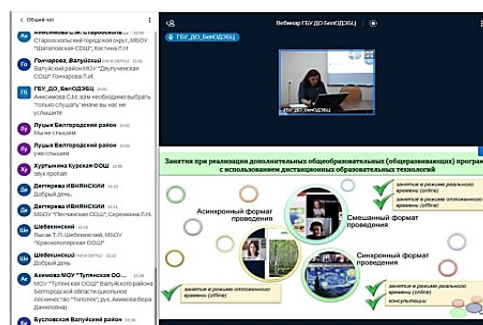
< Общий чат

Анисимова С.М. Старооскольский городской округ, МБОУ "Шаталовская СОШ", Костина Л.Н

Гончарова, Валуйский
Валуйский район МОУ "Двулученская СОШ" Гончарова Л.И.

ГБУ_ДО_БелОДЭБЦ
Анисимова С.М. вам необходимо выбрать "только слушать" иначе вы нас не услышите

Лузьки Белгородский район
Мы не слышим

Лузьки Белгородский район
уже слышим

Журавлики Курская ООШ
Звук пропал

Дегтярева ИВНЯНСКИЙ
Добрый день.

Дегтярева ИВНЯНСКИЙ
МБОУ "Песчанская СОШ", Серенкина Л.Н.

Шебекинский
Лысак Т.П. Шебекинский, МБОУ "Краснополянская ООШ"

Шебекинский
Добрый день

Акимова МОУ "Тулянская ОО...
МОУ "Тулянская ООШ" Валуйского района Белгородской области(школьное лесничество "Тополек" рук.Акимова Вера Дмитриевна)

Бусловская Валуйский район

Вебинар ГБУ ДО БелОДЭБЦ

ГБУ_ДО_БелОДЭБЦ

ГБУ ДО БелОДЭБЦ

Занятия при реализации дополнительных общеобразовательных (общеразвивающих) програм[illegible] с использованием дистанционных образовательных технологий

занятие в режиме реального времени (online)
занятие в режиме отложенного времени (offline)

Асинхронный формат проведения

Смешанный формат проведения

Синхронный формат проведения

занятия в режиме реального времени (online)
вебинары
консультации

занятие в режиме отложенного времени (offline)